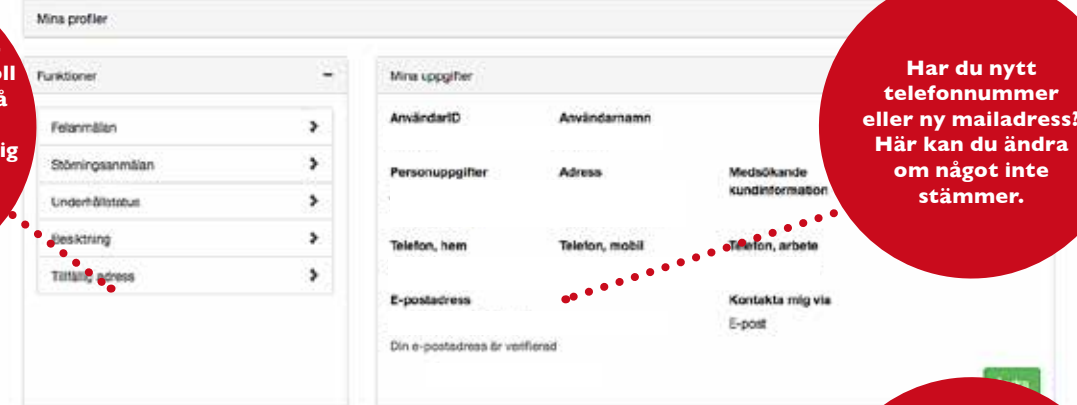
Mina profiler

oll
å
ig

Funktioner

Felanmälan

Störningsanmälan

Underhållstatus

Besiktning

Tillfällig adress

Mina uppgifter

AnvändarID

Användarnamn

Personuppgifter

Adress

Medsökande kundinformation

Telefon, hem

Telefon, mobil

Telefon, arbete

E-postadress

Kontakta mig via

E-post

Din e-postadress är verifierad

Har du nytt telefonnummer eller ny mailadress? Här kan du ändra om något inte stämmer.